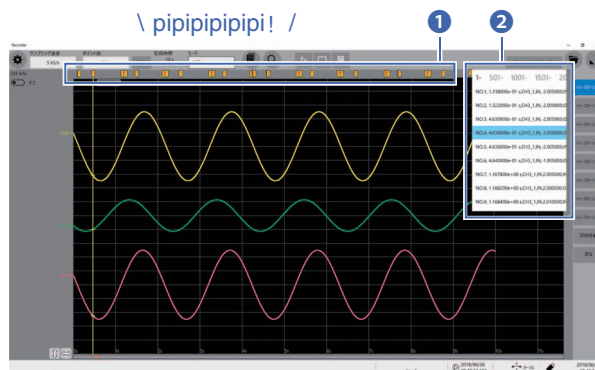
\ pipipipipipi！ /

1

2

Recorder

サンプリング速度

5 kS/s

ポイント数

記録時間

CH ON

オフ

1- 501- 1001- 1501- 20

NO.1, 1.318000e-01 s,CH2_1,IN, 2.005000,0

NO.2, 1.322000e-01 s,CH2_1,IN, 2.000000,0

NO.3, 4.630000e-01 s,CH2_1,IN, 2.005000,0

NO.4, 4.634000e-01 s,CH2_1,IN, 2.000000,0

NO.5, 4.636000e-01 s,CH2_1,IN, 2.005000,0

NO.6, 6.640000e-01 s,CH2_1,IN, 1.995000,0

NO.7, 1.167800e+00 s,CH2_1,IN, 2.005000,0

NO.8, 1.168200e+00 s,CH2_1,IN, 2.000000,0

NO.9, 1.168400e+00 s,CH2_1,IN, 2.010000,0

2018/06/28

2018/06/